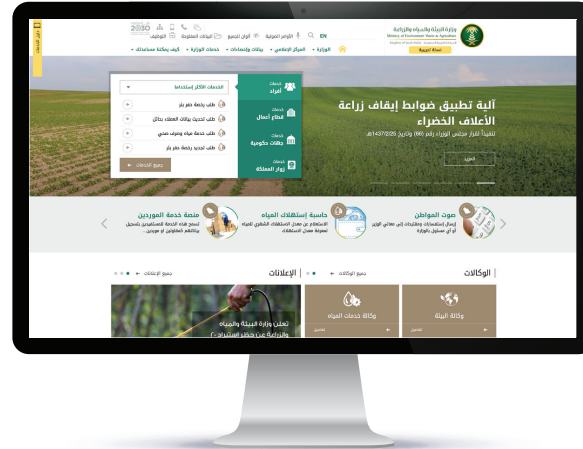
وزارة البيئة والمياه والزراعة
Ministry of Environment Water & Agriculture
Kingdom of Saudi Arabia

نسخة تجريبية

EN

الوزارة ▾ المركز الإعلامي ▾ بيانات وإحصاءات ▾ خدمات الوزارة ▾ كيف يمكننا مساعدتك ▾

التوظيف البيانات المفتوحة ألوان للجميع الإدارة الصوتية

2030

دليل الاستخدام

آلية تطبيق ضوابط إيقاف زراعة الأعلاف الخضراء

تنفيذاً لقرار مجلس الوزراء رقم (66) وتاريخ 1437/2/25هـ

المزيد

خدمات الأفراد

خدمات قطاع أعمال

خدمات جهات حكومية

خدمات زوار المملكة

الخدمات الأكثر إستخداماً

طلب رخصة حفر بئر

طلب تحديث بيانات العملاء بحائل

طلب خدمة مياه وصرف صحي

طلب تجديد رخصة حفر بئر

جميع الخدمات

صوت المواطن
إرسال إستفسارات ومقترحات إلى معالي الوزير أو أي مسئول بالوزارة

حاسبة إستهلاك المياه
الإستفادة من معدل الإستهلاك الشهري للمياه لمعرفة معدل الإستهلاك.

منصة خدمة الموردين
تسمح هذه الخدمة للمستفيدين بتسجيل بياناتهم كمتعاونين أو موردين...

الوكالات
جميع الوكالات

وكالة البيئة
تفاصيل

وكالة خدمات المياه
تفاصيل

الإعلانات
جميع الإعلانات

تعلن وزارة البيئة والمياه والزراعة عن خطر استخدام